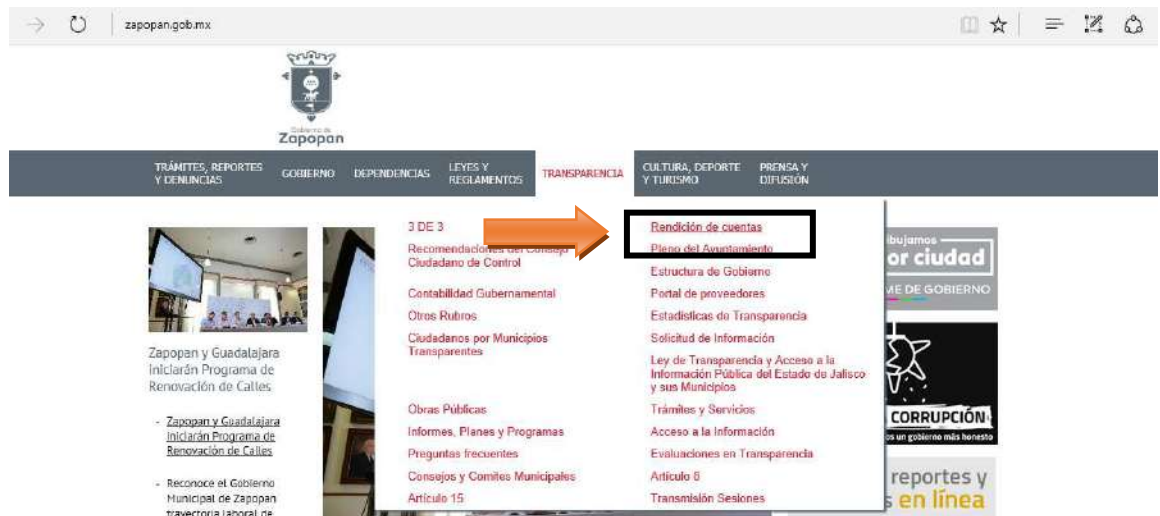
zapopan.gob.mx

Gobierno de Zapopan

TRÁMITES, REPORTES Y DENUNCIAS GOBIERNO DEPENDENCIAS LEYES Y REGLAMENTOS TRANSPARENCIA CULTURA, DEPORTE Y TURISMO PRENSA Y DIFUSIÓN

3 DE 3
Recomendaciones del Consejo Ciudadano de Control
Contabilidad Gubernamental
Otros Rubros
Ciudadanos por Municipios Transparentes
Obras Públicas
Informes, Planes y Programas
Preguntas frecuentes
Consejos y Comités Municipales
Artículo 15

Rendición de cuentas
Pleno del Ayuntamiento
Estructura de Gobierno
Portal de proveedores
Estadísticas de Transparencia
Solicitud de Información
Ley de Transparencia y Acceso a la Información Pública del Estado de Jalisco y sus Municipios
Trámites y Servicios
Acceso a la Información
Evaluaciones en Transparencia
Artículo 8
Transmisión Sesiones

Zapopan y Guadalajara iniciarán Programa de Renovación de Calles

- Zapopan y Guadalajara iniciarán Programa de Renovación de Calles

- Reconoce el Gobierno Municipal de Zapopan trayectoria laboral de

dibujamos
or ciudad
ME DE GOBIERNO

CORRUPCIÓN
os un gobierno más honesto

reportes y
s en línea